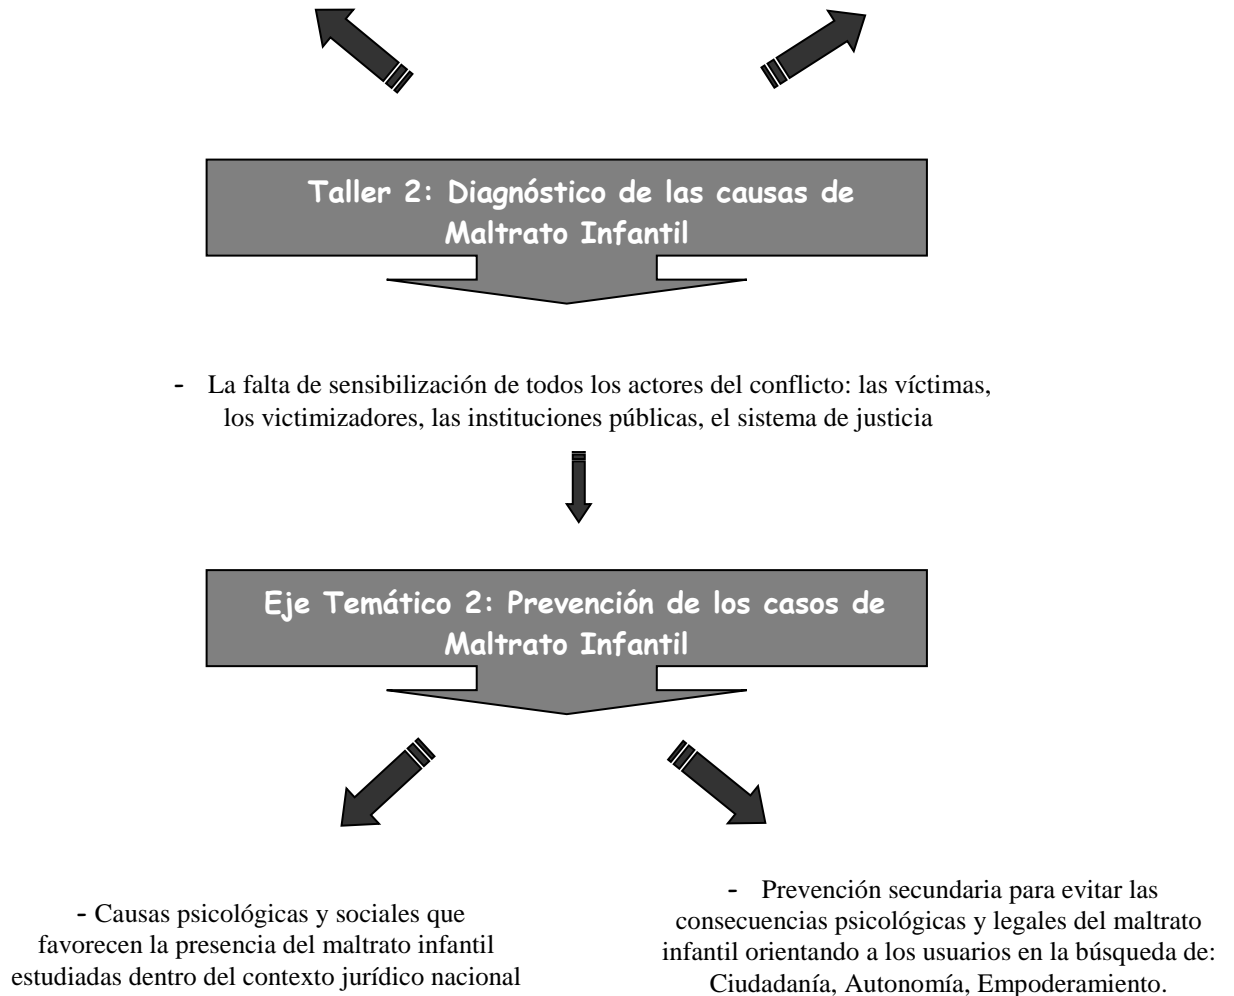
Taller 2: Diagnóstico de las causas de Maltrato Infantil

- La falta de sensibilización de todos los actores del conflicto: las víctimas, los victimizadores, las instituciones públicas, el sistema de justicia

Eje Temático 2: Prevención de los casos de Maltrato Infantil

- Causas psicológicas y sociales que favorecen la presencia del maltrato infantil estudiadas dentro del contexto jurídico nacional

- Prevención secundaria para evitar las consecuencias psicológicas y legales del maltrato infantil orientando a los usuarios en la búsqueda de: Ciudadanía, Autonomía, Empoderamiento.